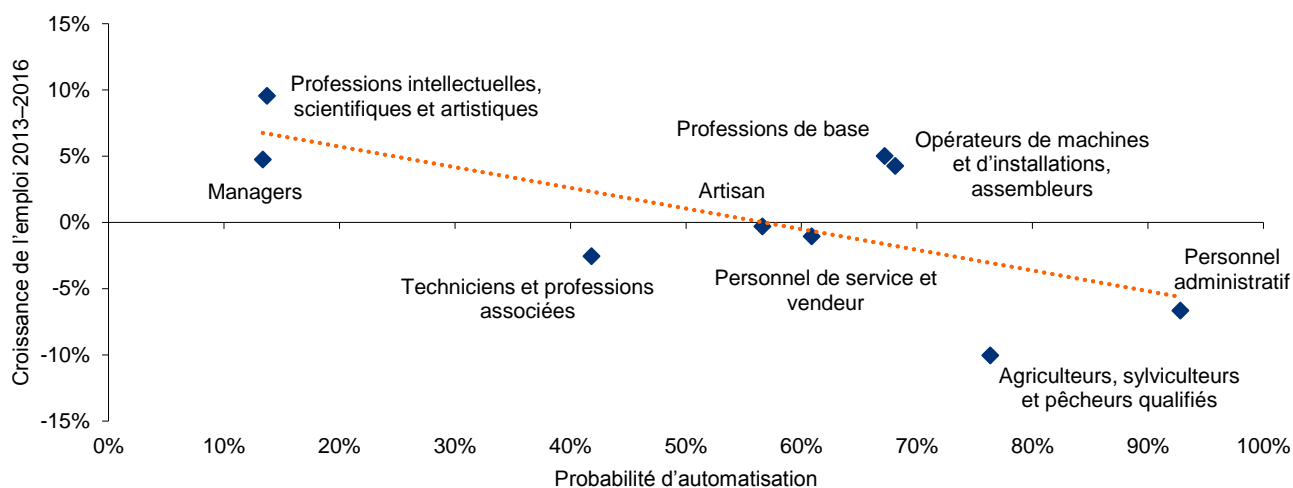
15%
10%
5%
0%
-5%
-10%
-15%

Croissance de l'emploi 2013–2016

Professions intellectuelles, scientifiques et artistiques

Managers

Professions de base

Opérateurs de machines et d'installations, assembleurs

Artisan

Techniciens et professions associées

Personnel de service et vendeur

Personnel administratif

Agriculteurs, sylviculteurs et pêcheurs qualifiés

0%
10%
20%
30%
40%
50%
60%
70%
80%
90%
100%

Probabilité d'automatisation